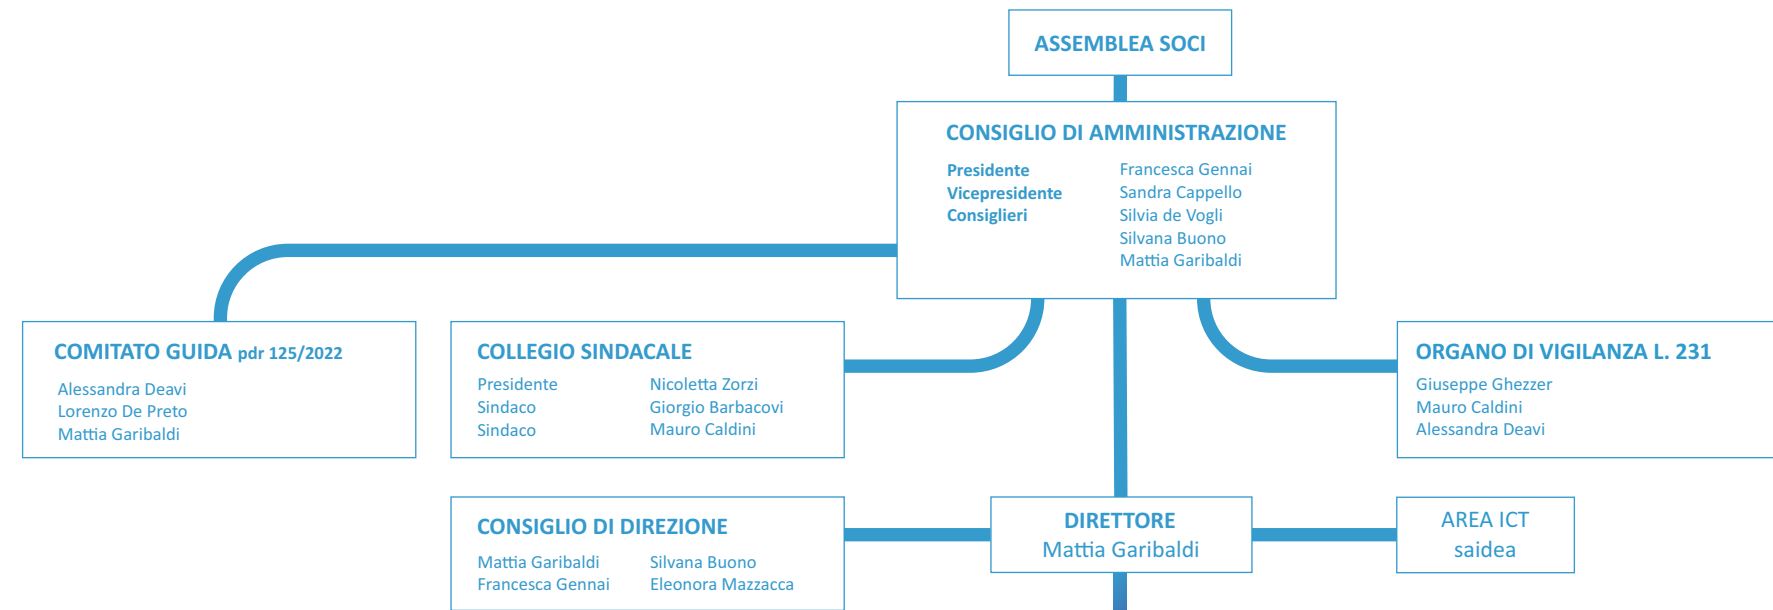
ASSEMBLEA SOCI

CONSIGLIO DI AMMINISTRAZIONE

| | |
|---|---|
| Presidente | Francesca Gennai |
| Vicepresidente | Sandra Cappello |
| Consiglieri | Silvia de Vogli |
| | Silvana Buono |
| | Mattia Garibaldi |

COMITATO GUIDA pdr 125/2022

Alessandra Deavi
Lorenzo De Preto
Mattia Garibaldi

COLLEGIO SINDACALE

| | |
|---|---|
| Presidente | Nicoletta Zorzi |
| Sindaco | Giorgio Barbacovi |
| Sindaco | Mauro Caldini |

ORGANO DI VIGILANZA L. 231

Giuseppe Ghezzer
Mauro Caldini
Alessandra Deavi

CONSIGLIO DI DIREZIONE

| | |
|---|---|
| Mattia Garibaldi | Silvana Buono |
| Francesca Gennai | Eleonora Mazzacca |

DIRETTORE
Mattia Garibaldi

AREA ICT
saidea